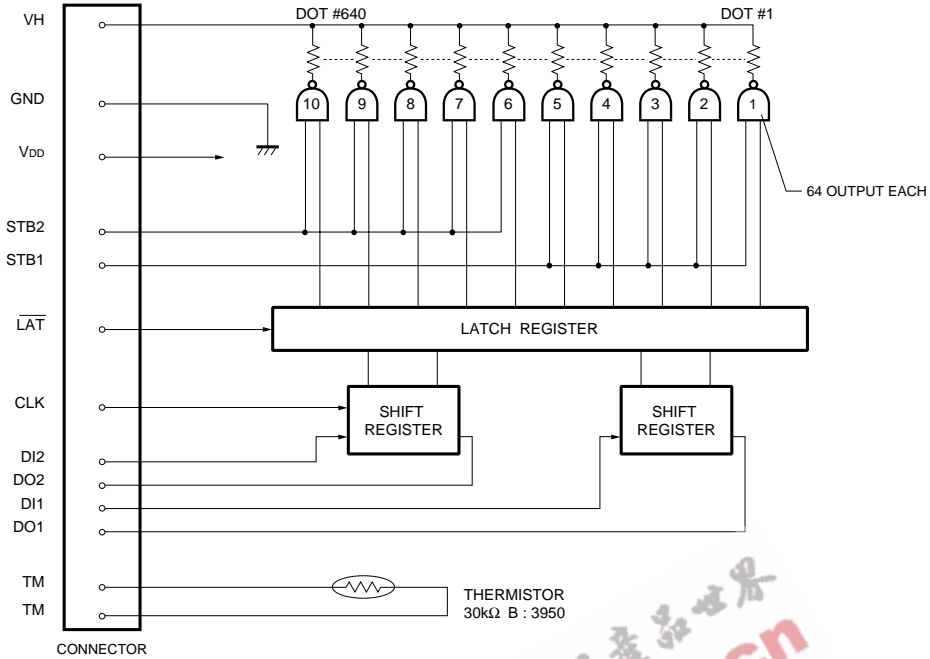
VH

GND

VDD

STB2

STB1

$\overline{LAT}$

CLK

DI2

DO2

DI1

DO1

TM

TM

CONNECTOR

DOT #640

DOT #1

10 9 8 7 6 5 4 3 2 1

64 OUTPUT EACH

LATCH REGISTER

SHIFT REGISTER

SHIFT REGISTER

THERMISTOR
30kΩ B : 3950

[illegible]